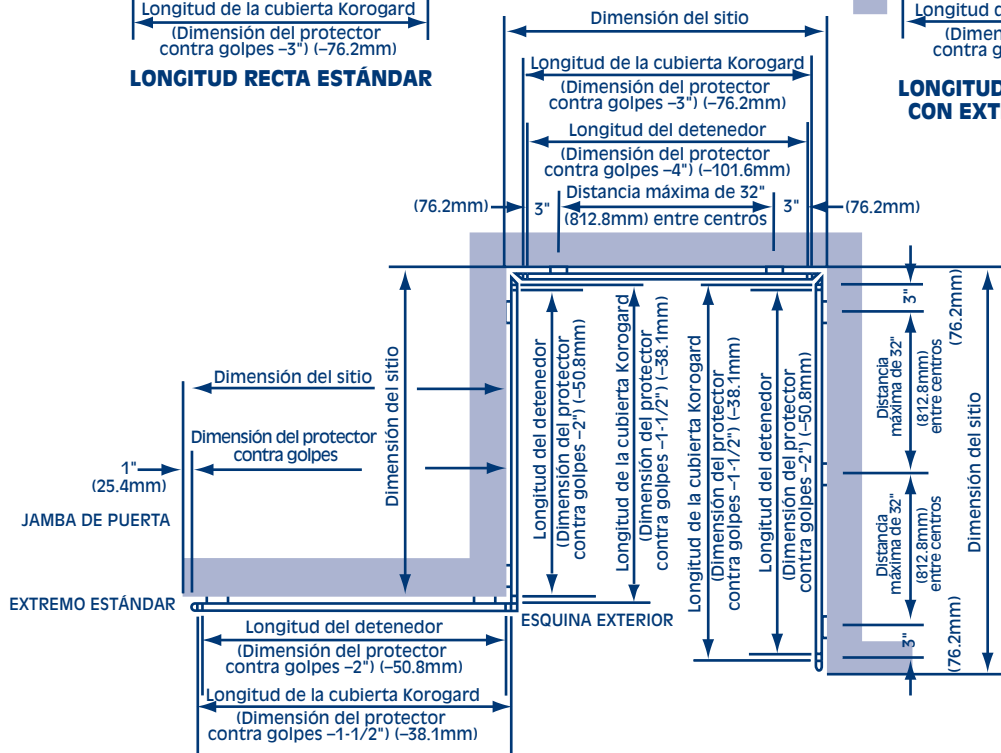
Longitud de la cubierta Korogard
(Dimensión del protector contra golpes –3") (–76.2mm)

LONGITUD RECTA ESTÁNDAR

Longitud d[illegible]
(Dimen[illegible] contra g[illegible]

LONGITUD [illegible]
CON EXT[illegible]

Dimensión del sitio

Longitud de la cubierta Korogard
(Dimensión del protector contra golpes –3") (–76.2mm)

Longitud del detenedor
(Dimensión del protector contra golpes –4") (–101.6mm)

Distancia máxima de 32"
(812.8mm) entre centros

(76.2mm)
3"
3"
(76.2mm)

3"
Distancia máxima de 32"
(812.8mm) entre centros
Distancia máxima de 32"
(812.8mm) entre centros
3"
(76.2mm)
(76.2mm)
Dimensión del sitio

Dimensión del sitio

Dimensión del sitio

Dimensión del protector contra golpes

1"
(25.4mm)

JAMBA DE PUERTA

EXTREMO ESTÁNDAR

Longitud del detenedor
(Dimensión del protector contra golpes –2") (–50.8mm)

Longitud de la cubierta Korogard
(Dimensión del protector contra golpes –1-1/2") (–38.1mm)

Longitud de la cubierta Korogard
(Dimensión del protector contra golpes –1-1/2") (–38.1mm)

Longitud del detenedor
(Dimensión del protector contra golpes –2") (–50.8mm)

Longitud de la cubierta Korogard
(Dimensión del protector contra golpes –1-1/2") (–38.1mm)

Longitud del detenedor
(Dimensión del protector contra golpes –2") (–50.8mm)

ESQUINA EXTERIOR